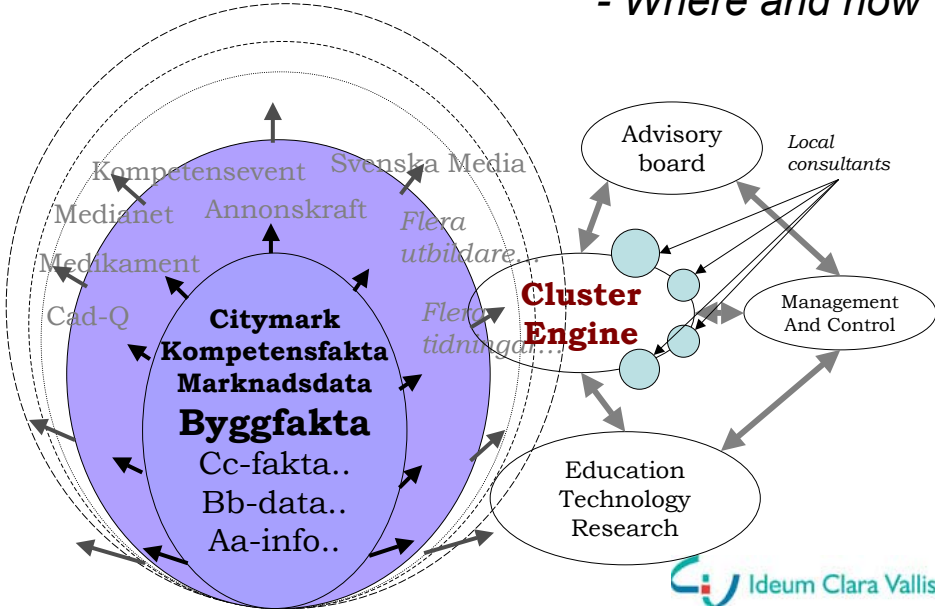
- Where and how

Advisory board

Local consultants

Kompetensevent

Svenska Media

Medianet

Annonskraft

Flera utbildare...

Medikament

Cluster Engine

Cad-Q

Flera tidningar...

Management And Control

Citymark
Kompetensfakta
Marknadsdata
Byggfakta
Cc-fakta..
Bb-data..
Aa-info..

Education Technology Research

Ideum Clara Vallis